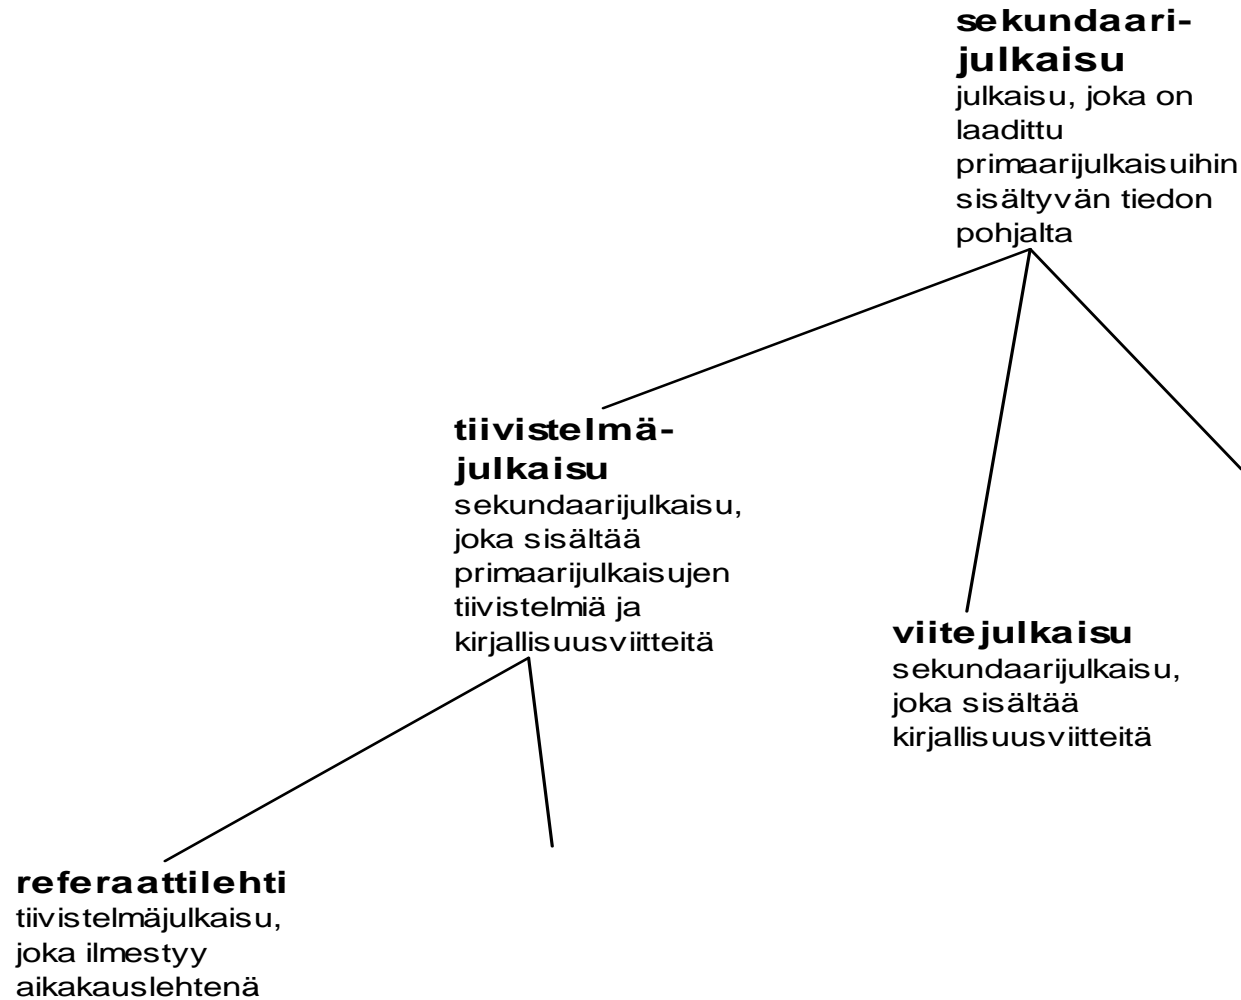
**sekundaarijulkaisu**
julkaisu, joka on laadittu primaarijulkaisuihin sisältyvän tiedon pohjalta

**tiivistelmäjulkaisu**
sekundaarijulkaisu, joka sisältää primaarijulkaisujen tiivistelmiä ja kirjallisuusviitteitä

**viitejulkaisu**
sekundaarijulkaisu, joka sisältää kirjallisuusviitteitä

**referaattilehti**
tiivistelmäjulkaisu, joka ilmestyy aikakauslehtenä